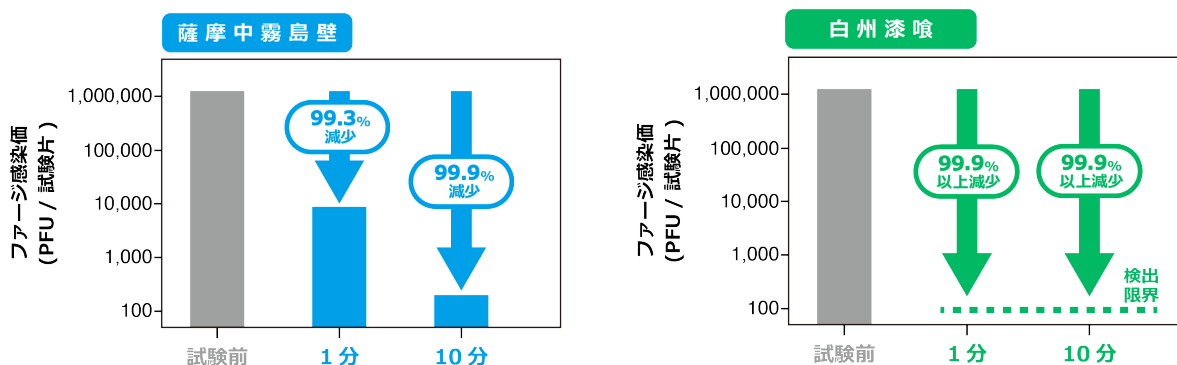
薩摩中霧島壁

ファージ感染価 (PFU / 試験片)

1,000,000
100,000
10,000
1,000
100

99.3% 減少

99.9% 減少

試験前
1分
10分

白州漆喰

ファージ感染価 (PFU / 試験片)

1,000,000
100,000
10,000
1,000
100

99.9% 以上減少

99.9% 以上減少

検出限界

試験前
1分
10分